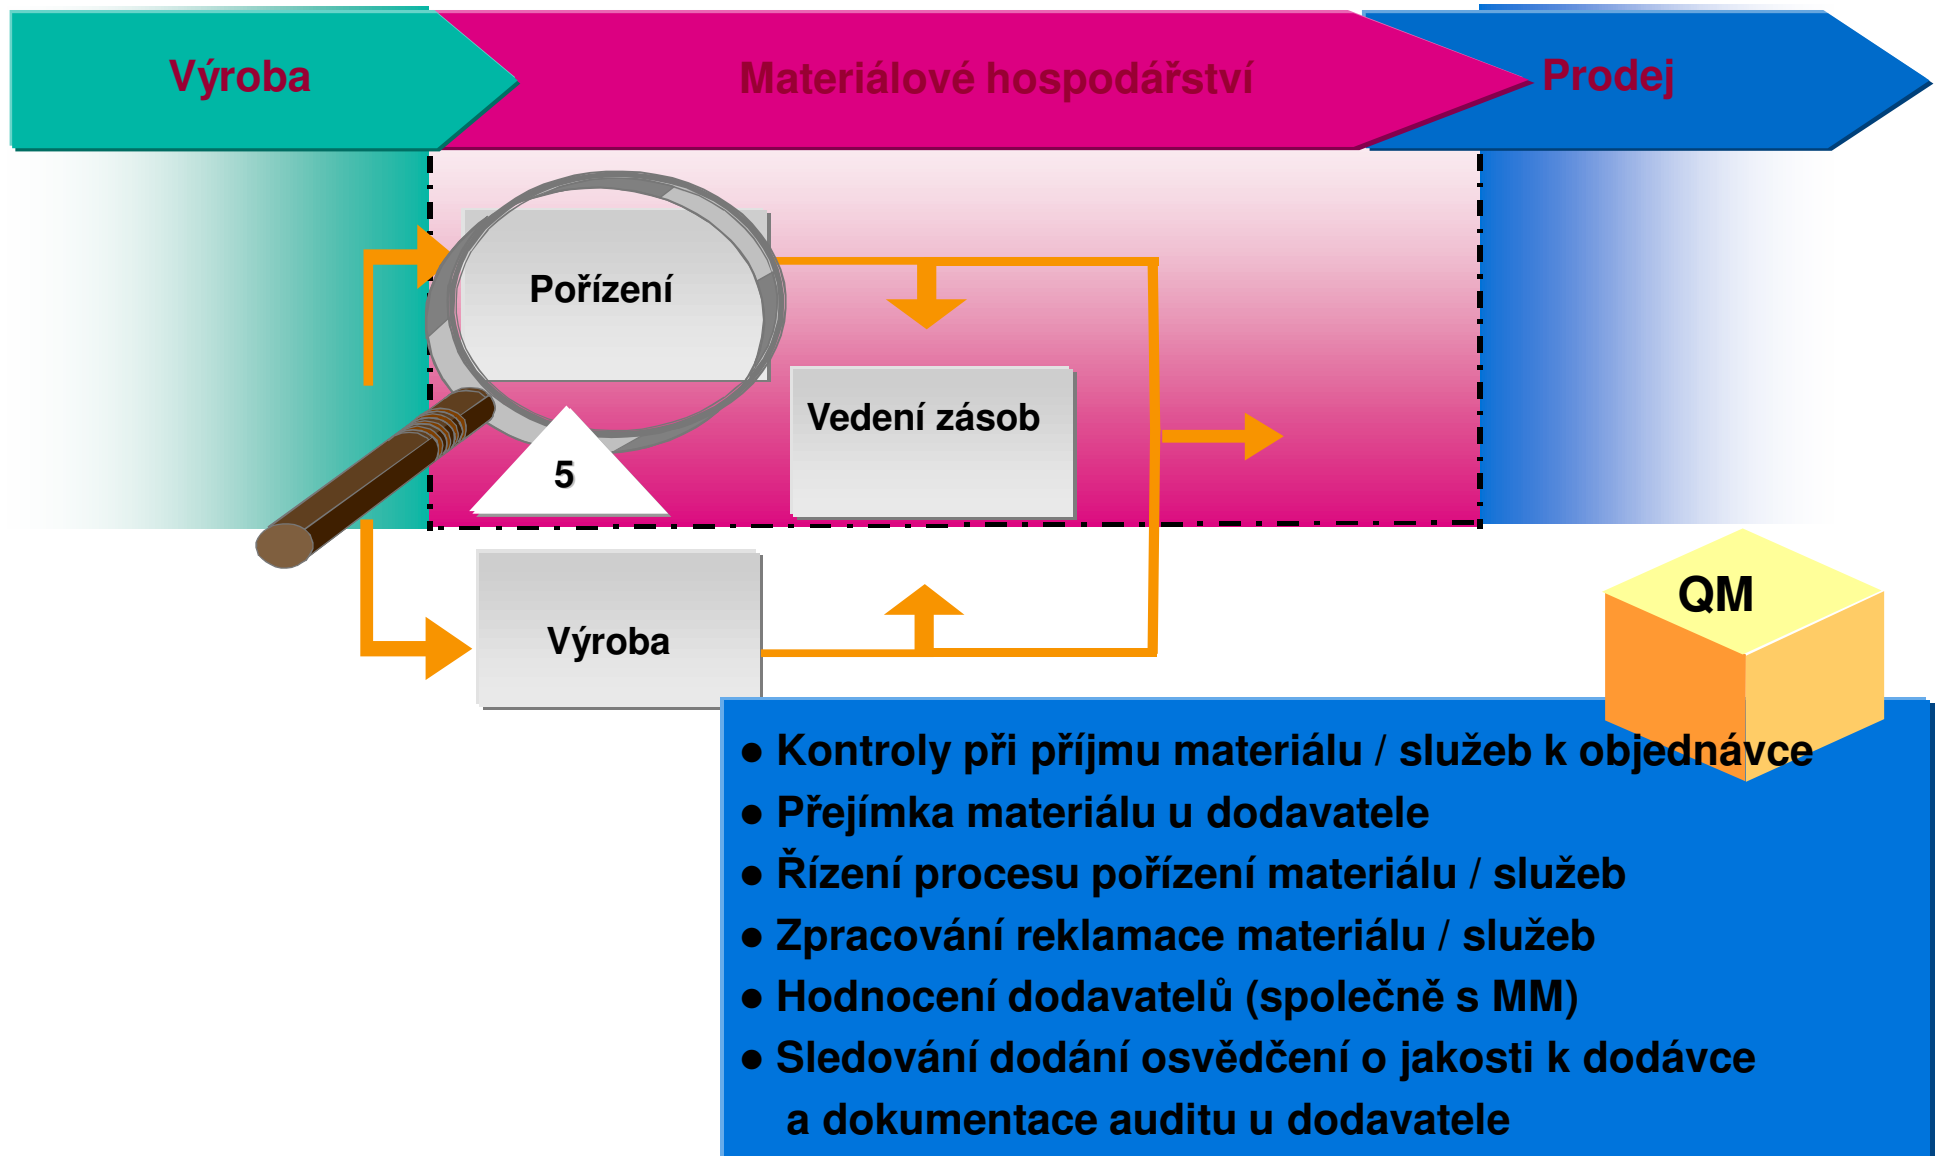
Výroba

Materiálové hospodářství

Prodej

Pořízení

5

Vedení zásob

Výroba

QM

● Kontroly při příjmu materiálu / služeb k objednávce
● Přejímka materiálu u dodavatele
● Řízení procesu pořízení materiálu / služeb
● Zpracování reklamace materiálu / služeb
● Hodnocení dodavatelů (společně s MM)
● Sledování dodání osvědčení o jakosti k dodávce a dokumentace auditu u dodavatele